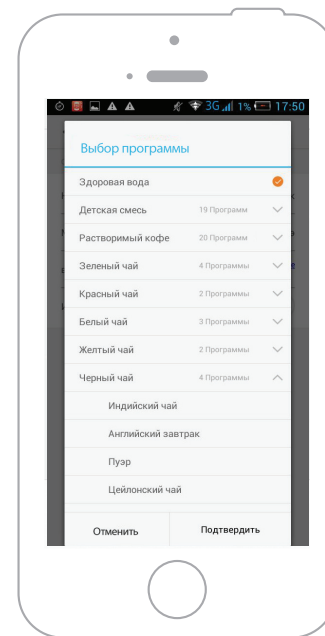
3G 1% 17:50

Выбор программы

Здоровая вода

Детская смесь 19 Программ

Растворимый кофе 20 Программ

Зеленый чай 4 Программы

Красный чай 2 Программы

Белый чай 3 Программы

Желтый чай 2 Программы

Черный чай 4 Программы

Индийский чай

Английский завтрак

Пуэр

Цейлонский чай

Отменить

Подтвердить